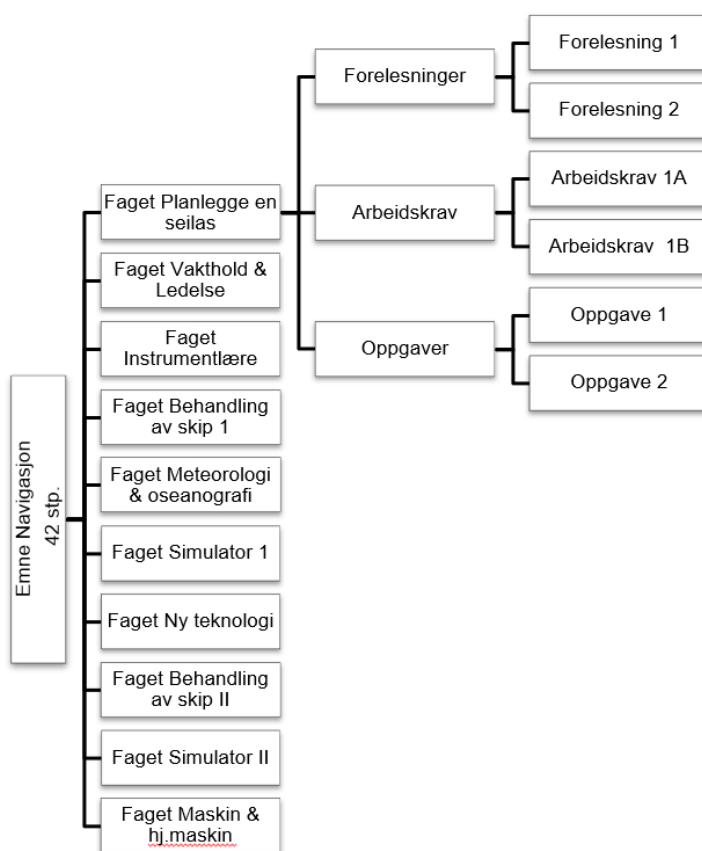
Emne Navigasjon
42 stp.

Faget Planlegge en seilas

Faget Vakthold & Ledelse

Faget Instrumentlære

Faget Behandling av skip 1

Faget Meteorologi & oseanografi

Faget Simulator 1

Faget Ny teknologi

Faget Behandling av skip II

Faget Simulator II

Faget Maskin & hj.maskin

Forelesninger

Arbeidskrav

Oppgaver

Forelesning 1

Forelesning 2

Arbeidskrav 1A

Arbeidskrav 1B

Oppgave 1

Oppgave 2